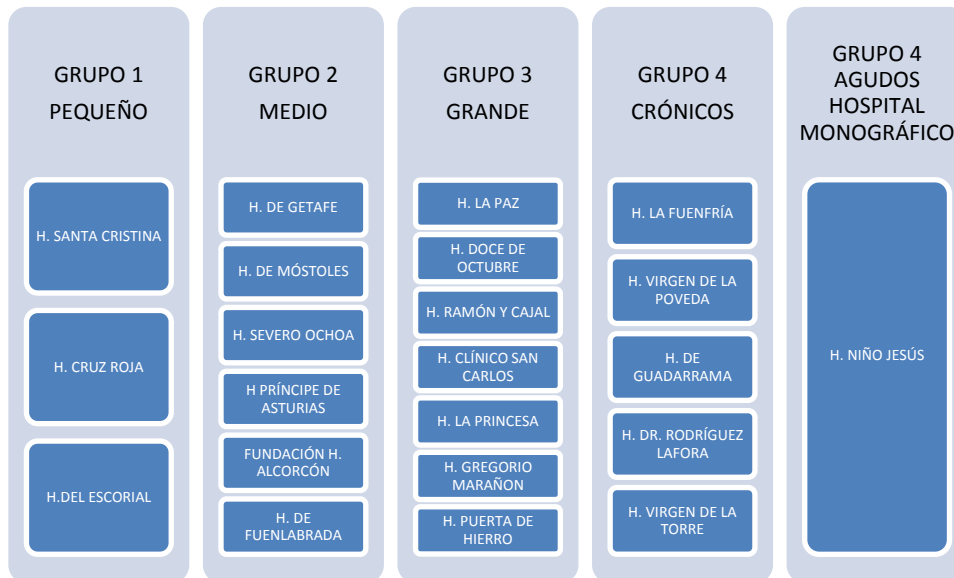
GRUPO 1
PEQUEÑO

H. SANTA CRISTINA

H. CRUZ ROJA

H.DEL ESCORIAL

GRUPO 2
MEDIO

H. DE GETAFE

H. DE MÓSTOLES

H. SEVERO OCHOA

H PRÍNCIPE DE ASTURIAS

FUNDACIÓN H. ALCORCÓN

H. DE FUENLABRADA

GRUPO 3
GRANDE

H. LA PAZ

H. DOCE DE OCTUBRE

H. RAMÓN Y CAJAL

H. CLÍNICO SAN CARLOS

H. LA PRINCESA

H. GREGORIO MARAÑON

H. PUERTA DE HIERRO

GRUPO 4
CRÓNICOS

H. LA FUENFRÍA

H. VIRGEN DE LA POVEDA

H. DE GUADARRAMA

H. DR. RODRÍGUEZ LAFORA

H. VIRGEN DE LA TORRE

GRUPO 4
AGUDOS
HOSPITAL
MONOGRÁFICO

H. NIÑO JESÚS